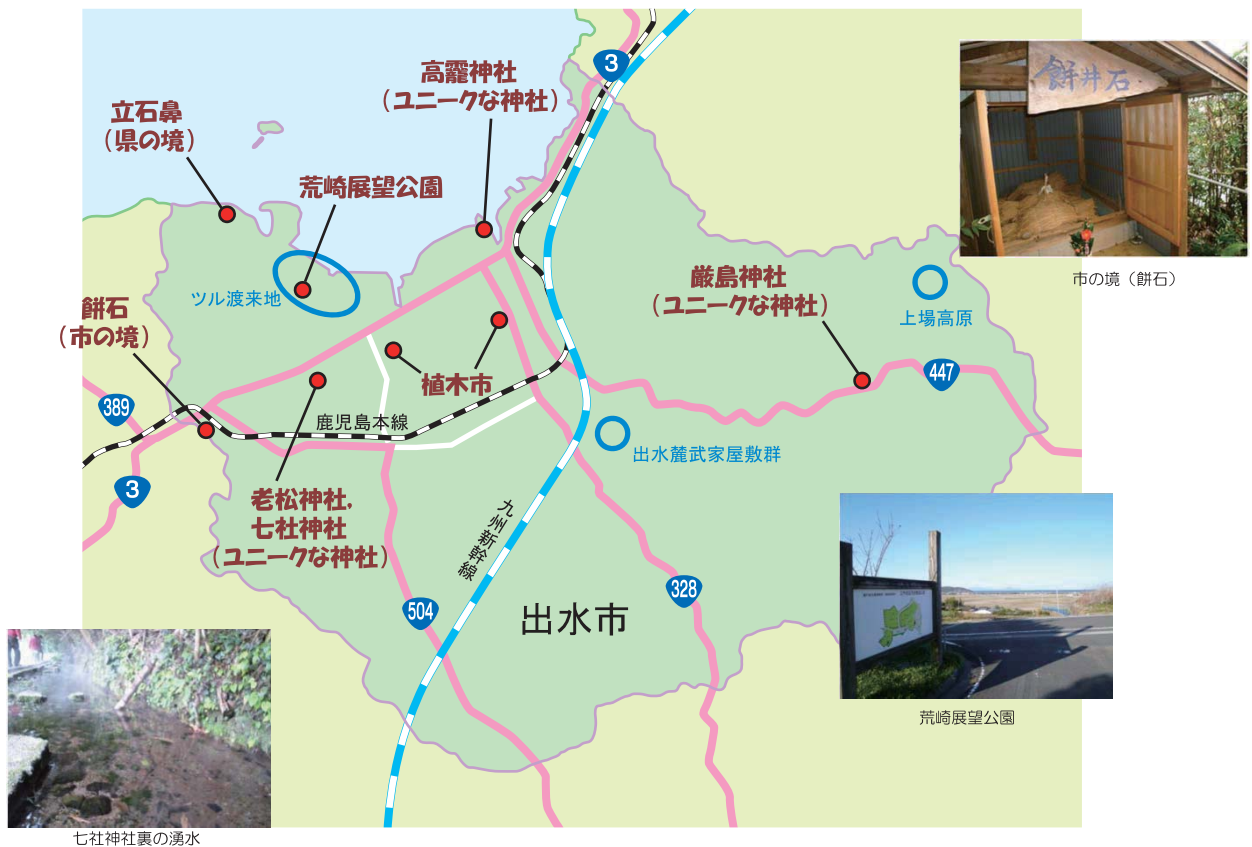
高羅神社
(ユニークな神社)

立石鼻
(県の境)

荒崎展望公園

ツル渡来地

餅石
(市の境)

植木市

鹿児島本線

老松神社,
七社神社
(ユニークな神社)

九州新幹線

出水市

厳島神社
(ユニークな神社)

上場高原

出水麓武家屋敷群

3
389
3
504
328
447

餅井石

市の境(餅石)

荒崎展望公園

七社神社裏の湧水